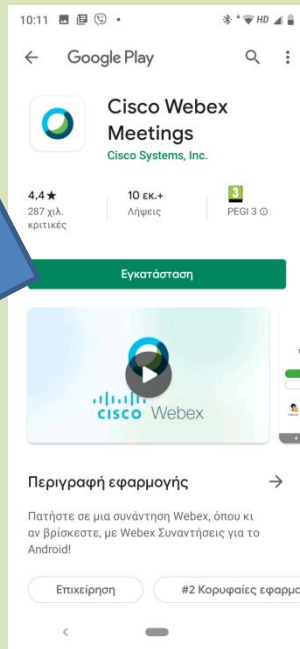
10:11

Google Play

Cisco Webex Meetings

Cisco Systems, Inc.

4,4★
287 χιλ. κριτικές

10 εκ.+
Λήψεις

3
PEGI 3

Εγκατάσταση

cisco Webex

Περιγραφή εφαρμογής

Πατήστε σε μια συνάντηση Webex, όπου κι αν βρίσκεστε, με Webex Συναντήσεις για το Android!

Επιχείρηση

#2 Κορυφαίες εφαρμο